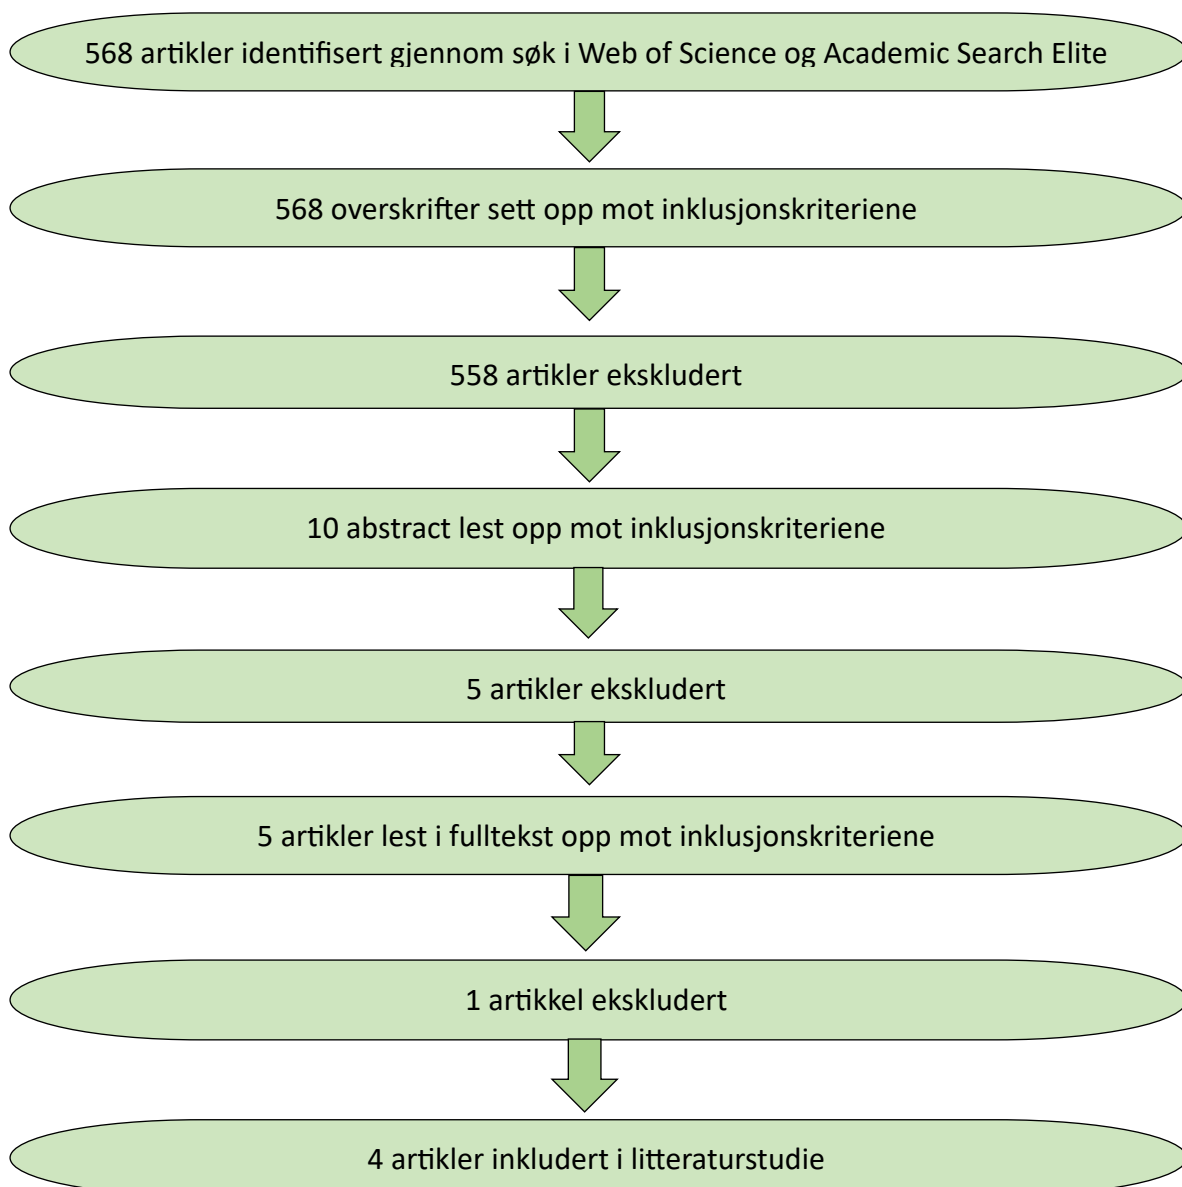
568 artikler identifisert gjennom søk i Web of Science og Academic Search Elite

568 overskrifter sett opp mot inklusjonskriteriene

558 artikler ekskludert

10 abstract lest opp mot inklusjonskriteriene

5 artikler ekskludert

5 artikler lest i fulltekst opp mot inklusjonskriteriene

1 artikkel ekskludert

4 artikler inkludert i litteraturstudie